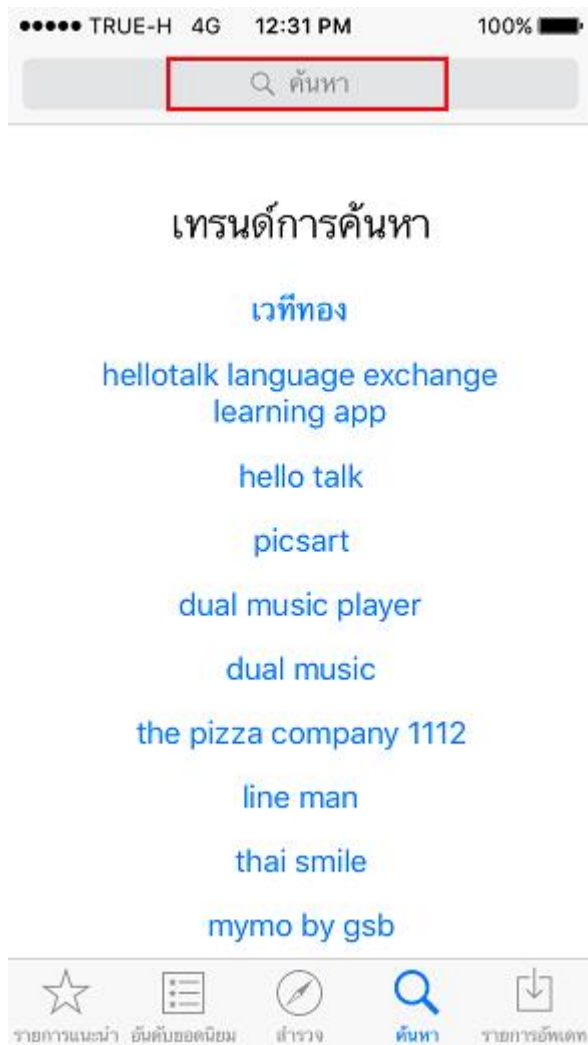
●●●●● TRUE-H 4G 12:31 PM 100%

ค้นหา

เทรนด์การค้นหา

เวทีทอง

hellotalk language exchange learning app

hello talk

picsart

dual music player

dual music

the pizza company 1112

line man

thai smile

mymo by gsb

รายการแนะนำ อันดับยอดนิยม สำรวจ ค้นหา รายการอัพเดท